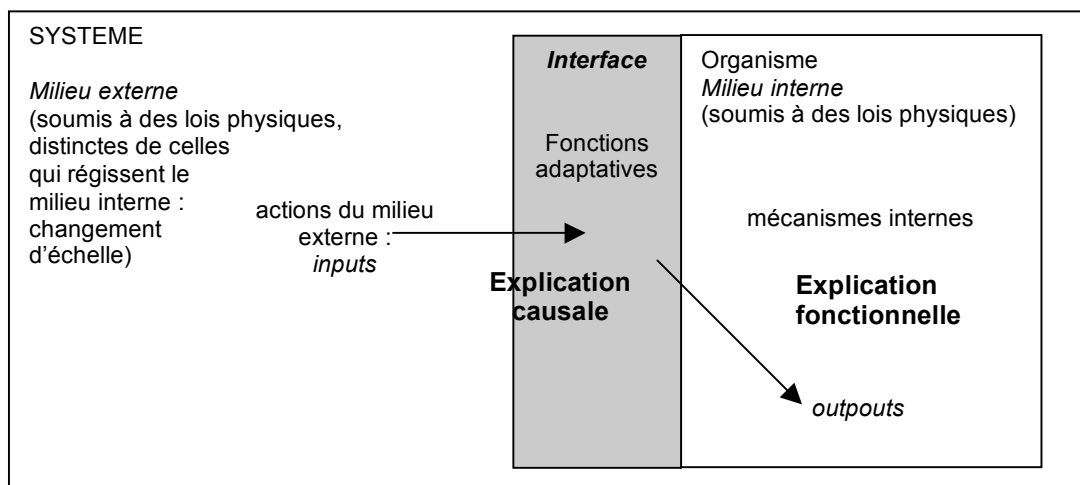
SYSTEME

Milieu externe
(soumis à des lois physiques, distinctes de celles qui régissent le milieu interne : changement d'échelle)

actions du milieu externe : inputs

Interface

Fonctions adaptatives

Explication causale

Organisme
Milieu interne
(soumis à des lois physiques)

mécanismes internes

Explication fonctionnelle

outpouts